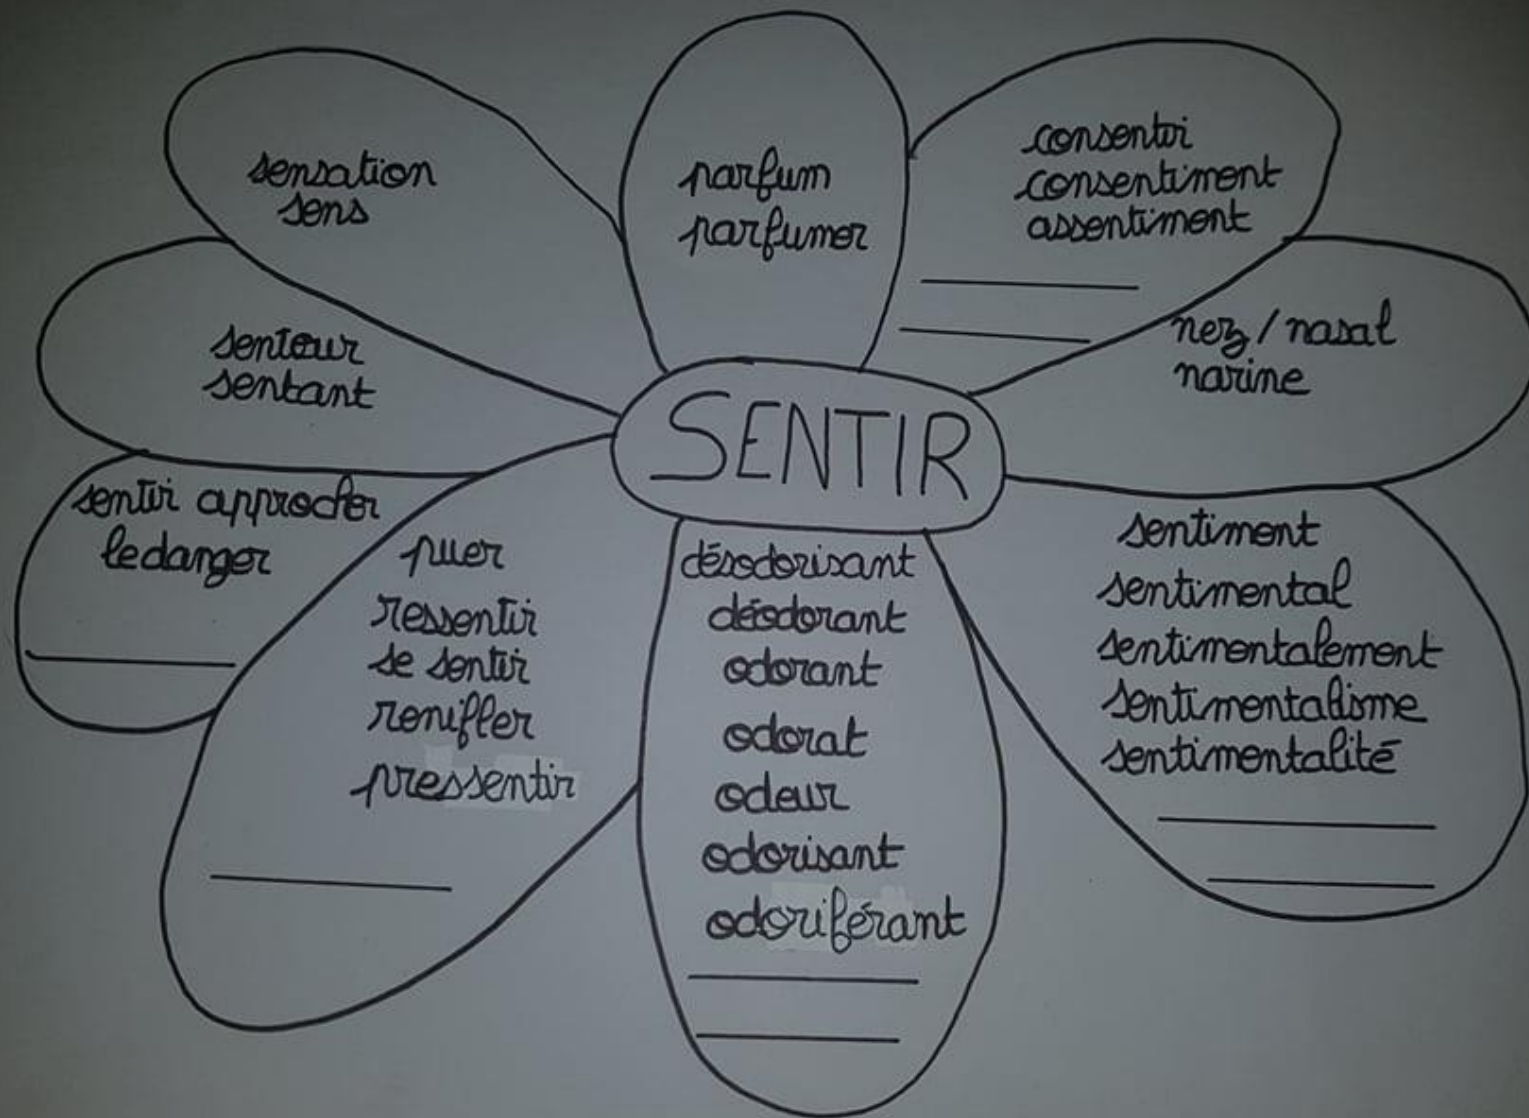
SENTIR

sensation
sens

parfum
parfumer

consentir
consentiment
assentiment

sentour
sentant

nez / nasal
narine

sentir approcher
le danger

puer
ressentir
se sentir
renifler
pressentir

désodorisant
déodorant
odorant
odorat
odeur
odorisant
odoriférant

sentiment
sentimental
sentimentalement
sentimentalisme
sentimentalité